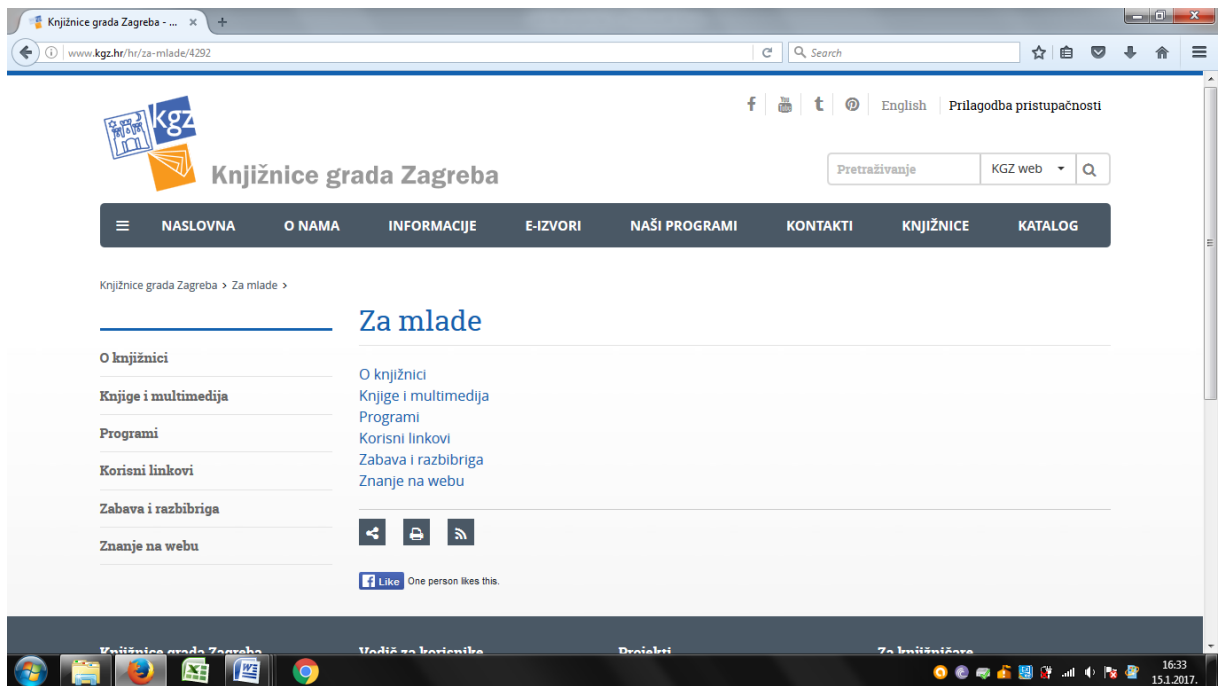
Knjižnice grada Zagreba - ... ×

www.kgz.hr/hr/za-mlade/4292

Search

kgz

Knjižnice grada Zagreba

English | Prilagodba pristupačnosti

Pretraživanje | KGZ web

NASLOVNA | O NAMA | INFORMACIJE | E-IZVORI | NAŠI PROGRAMI | KONTAKTI | KNJIŽNICE | KATALOG

Knjižnice grada Zagreba > Za mlade >

O knjižnici

Knjige i multimedija

Programi

Korisni linkovi

Zabava i razbibriga

Znanje na webu

Za mlade

O knjižnici
Knjige i multimedija
Programi
Korisni linkovi
Zabava i razbibriga
Znanje na webu

Like One person likes this.

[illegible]

16:33
15.1.2017.